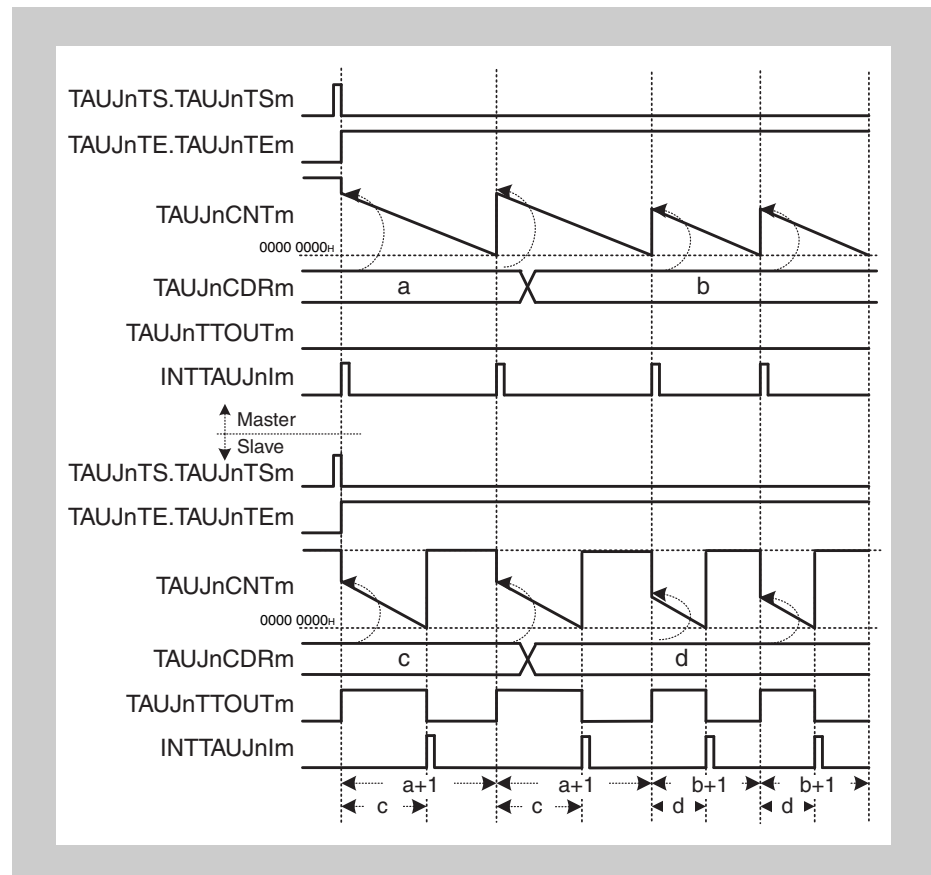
TAUJnTS.TAUJnTSm
TAUJnTE.TAUJnTEm
TAUJnCNTm
0000 0000H
TAUJnCDRm
a
b
TAUJnTTOUTm
INTTAUJnIm
Master
Slave
TAUJnTS.TAUJnTSm
TAUJnTE.TAUJnTEm
TAUJnCNTm
0000 0000H
TAUJnCDRm
c
d
TAUJnTTOUTm
INTTAUJnIm
a+1
a+1
b+1
b+1
c
c
d
d